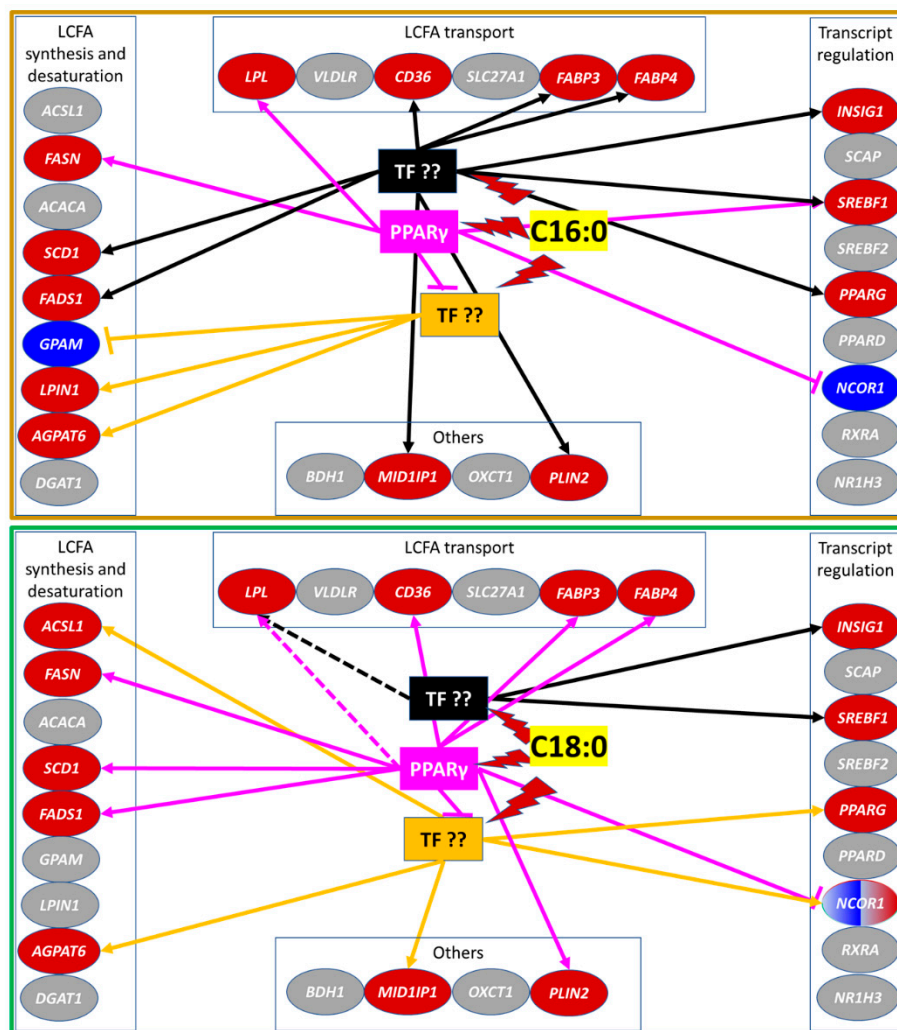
LCFA synthesis and desaturation

ACSL1
FASN
ACACA
SCD1
FADS1
GPAM
LPIN1
AGPAT6
DGAT1

LCFA transport

LPL
VLDLR
CD36
SLC27A1
FABP3
FABP4

TF ??
PPARγ
C16:0
TF ??

Others

BDH1
MID1IP1
OXCT1
PLIN2

Transcript regulation

INSIG1
SCAP
SREBF1
SREBF2
PPARG
PPARD
NCOR1
RXRA
NR1H3

LCFA synthesis and desaturation

ACSL1
FASN
ACACA
SCD1
FADS1
GPAM
LPIN1
AGPAT6
DGAT1

LCFA transport

LPL
VLDLR
CD36
SLC27A1
FABP3
FABP4

TF ??
C18:0
PPARγ
TF ??

Others

BDH1
MID1IP1
OXCT1
PLIN2

Transcript regulation

INSIG1
SCAP
SREBF1
SREBF2
PPARG
PPARD
NCOR1
RXRA
NR1H3